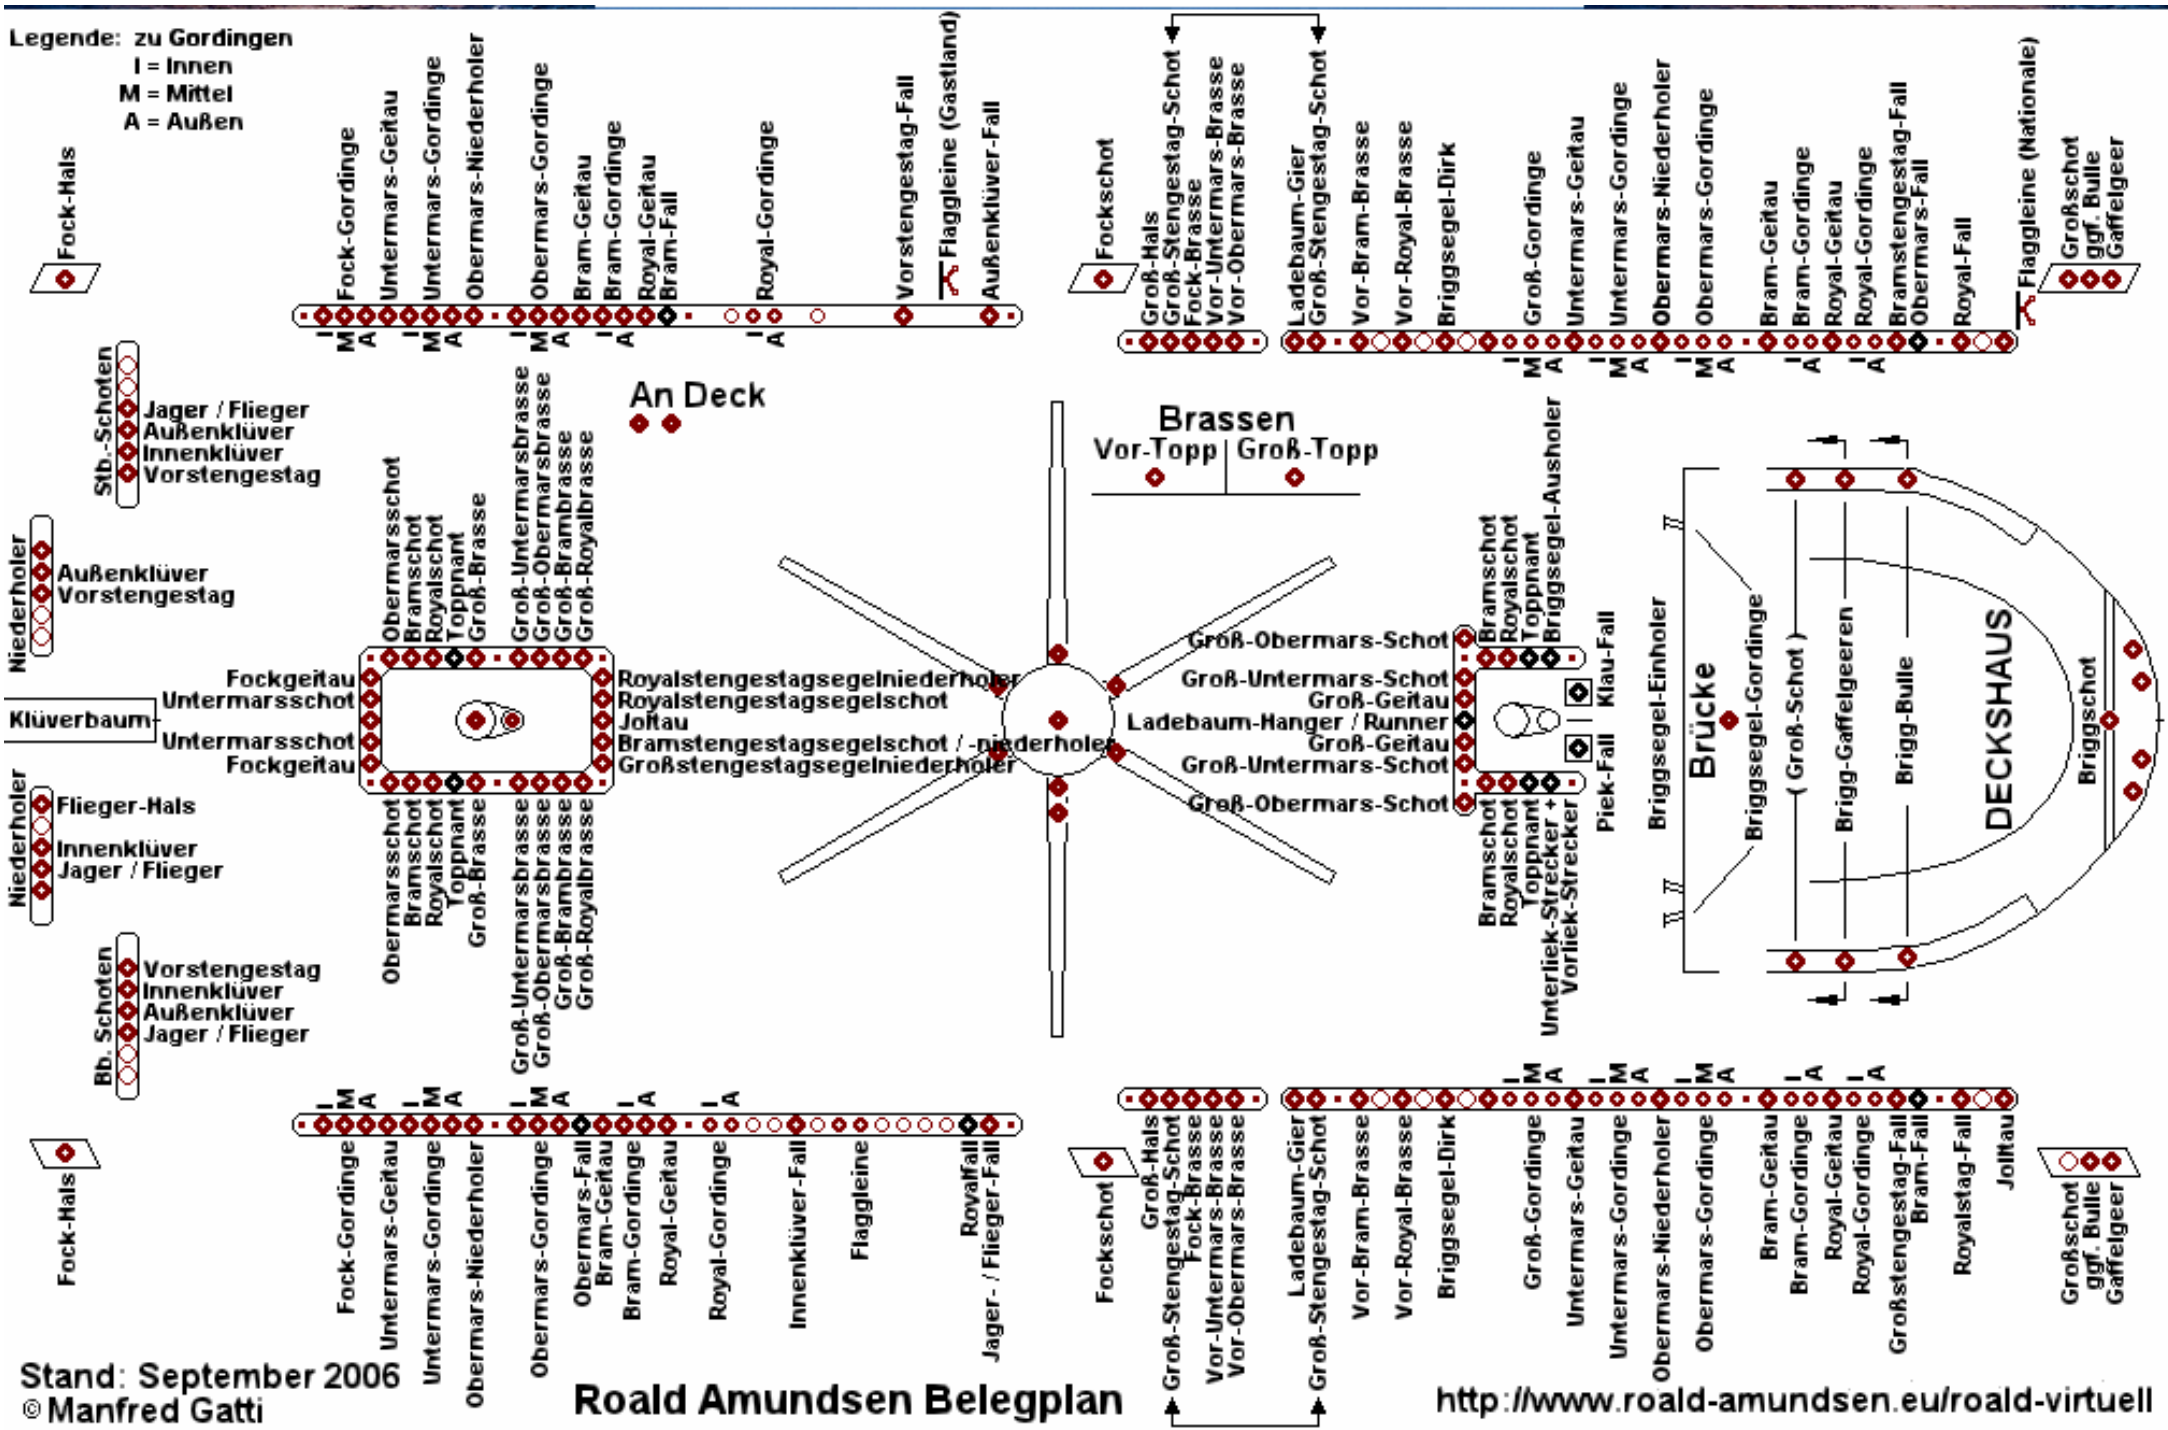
Legende: zu Gordingen
I = Innen
M = Mittel
A = Außen

Fock-Hals

Fock-Gordinge
Untermars-Geitau
Untermars-Gordinge
Obermars-Niederholer
Obermars-Gordinge
Bram-Geitau
Bram-Gordinge
Royal-Geitau
Bram-Fall
Royal-Gordinge
Vorstengestag-Fall
Flaggleine (Gastland)
Außenklüver-Fall

I M A I M A I M A I A I A

Fockschot
Groß-Hals
Groß-Stengestag-Schot
Fock-Brasse
Vor-Untermars-Brasse
Vor-Obermars-Brasse
Ladebaum-Gier
Groß-Stengestag-Schot
Vor-Bram-Brasse
Vor-Royal-Brasse
Briggsegel-Dirk
Groß-Gordinge
Untermars-Geitau
Untermars-Gordinge
Obermars-Niederholer
Obermars-Gordinge
Bram-Geitau
Bram-Gordinge
Royal-Geitau
Royal-Gordinge
Bramstengestag-Fall
Obermars-Fall
Royal-Fall
Flaggleine (Nationale)
Großschot
ggf. Bulle
Gaffelgeer

I M A I M A I M A I A I A

Stb.-Schoten
Jager / Flieger
Außenklüver
Innenklüver
Vorstengestag

An Deck

Brassen
Vor-Topp | Groß-Topp

Niederholer
Außenklüver
Vorstengestag

Obermarsschot
Bramschot
Royalschot
Toppnant
Groß-Brasse
Groß-Untermarsbrasse
Groß-Obermarsbrasse
Groß-Brambrasse
Groß-Royalbrasse

Fockgeitau
Untermarsschot
Klüverbaum
Untermarsschot
Fockgeitau

Royalstengestagsegelniederholer
Royalstengestagsegelschot
Joltau
Bramstengestagsegelschot / -niederholer
Großstengestagsegelniederholer

Groß-Obermars-Schot
Groß-Untermars-Schot
Groß-Geitau
Ladebaum-Hanger / Runner
Groß-Geitau
Groß-Untermars-Schot
Groß-Obermars-Schot

Bramschot
Royalschot
Toppnant
Briggsegel-Ausholer
Klau-Fall
Piek-Fall
Bramschot
Royalschot
Toppnant
Unterliek-Strecker +
Vorliek-Strecker

Briggsegel-Einholer
Brücke
Briggsegel-Gordinge
( Groß-Schot )
Brigg-Gaffelgeeren
Brigg-Bulle
DECKSHAUS
Briggschot

Niederholer
Flieger-Hals
Innenklüver
Jager / Flieger

Obermarsschot
Bramschot
Royalschot
Toppnant
Groß-Brasse
Groß-Untermarsbrasse
Groß-Obermarsbrasse
Groß-Brambrasse
Groß-Royalbrasse

Bb. Schoten
Vorstengestag
Innenklüver
Außenklüver
Jager / Flieger

I M A I M A I M A I A I A

Fock-Hals

Fock-Gordinge
Untermars-Geitau
Untermars-Gordinge
Obermars-Niederholer
Obermars-Gordinge
Obermars-Fall
Bram-Geitau
Bram-Gordinge
Royal-Geitau
Royal-Gordinge
Innenklüver-Fall
Flaggleine
Royalfall
Jager- / Flieger-Fall

I M A I M A I M A I A I A

Fockschot
Groß-Hals
Groß-Stengestag-Schot
Fock-Brasse
Vor-Untermars-Brasse
Vor-Obermars-Brasse
Ladebaum-Gier
Groß-Stengestag-Schot
Vor-Bram-Brasse
Vor-Royal-Brasse
Briggsegel-Dirk
Groß-Gordinge
Untermars-Geitau
Untermars-Gordinge
Obermars-Niederholer
Obermars-Gordinge
Bram-Geitau
Bram-Gordinge
Royal-Geitau
Royal-Gordinge
Großstengestag-Fall
Bram-Fall
Royalstag-Fall
Joltau
Großschot
ggf. Bulle
Gaffelgeer

Stand: September 2006
© Manfred Gatti
Roald Amundsen Belegplan
http://www.roald-amundsen.eu/roald-virtuell